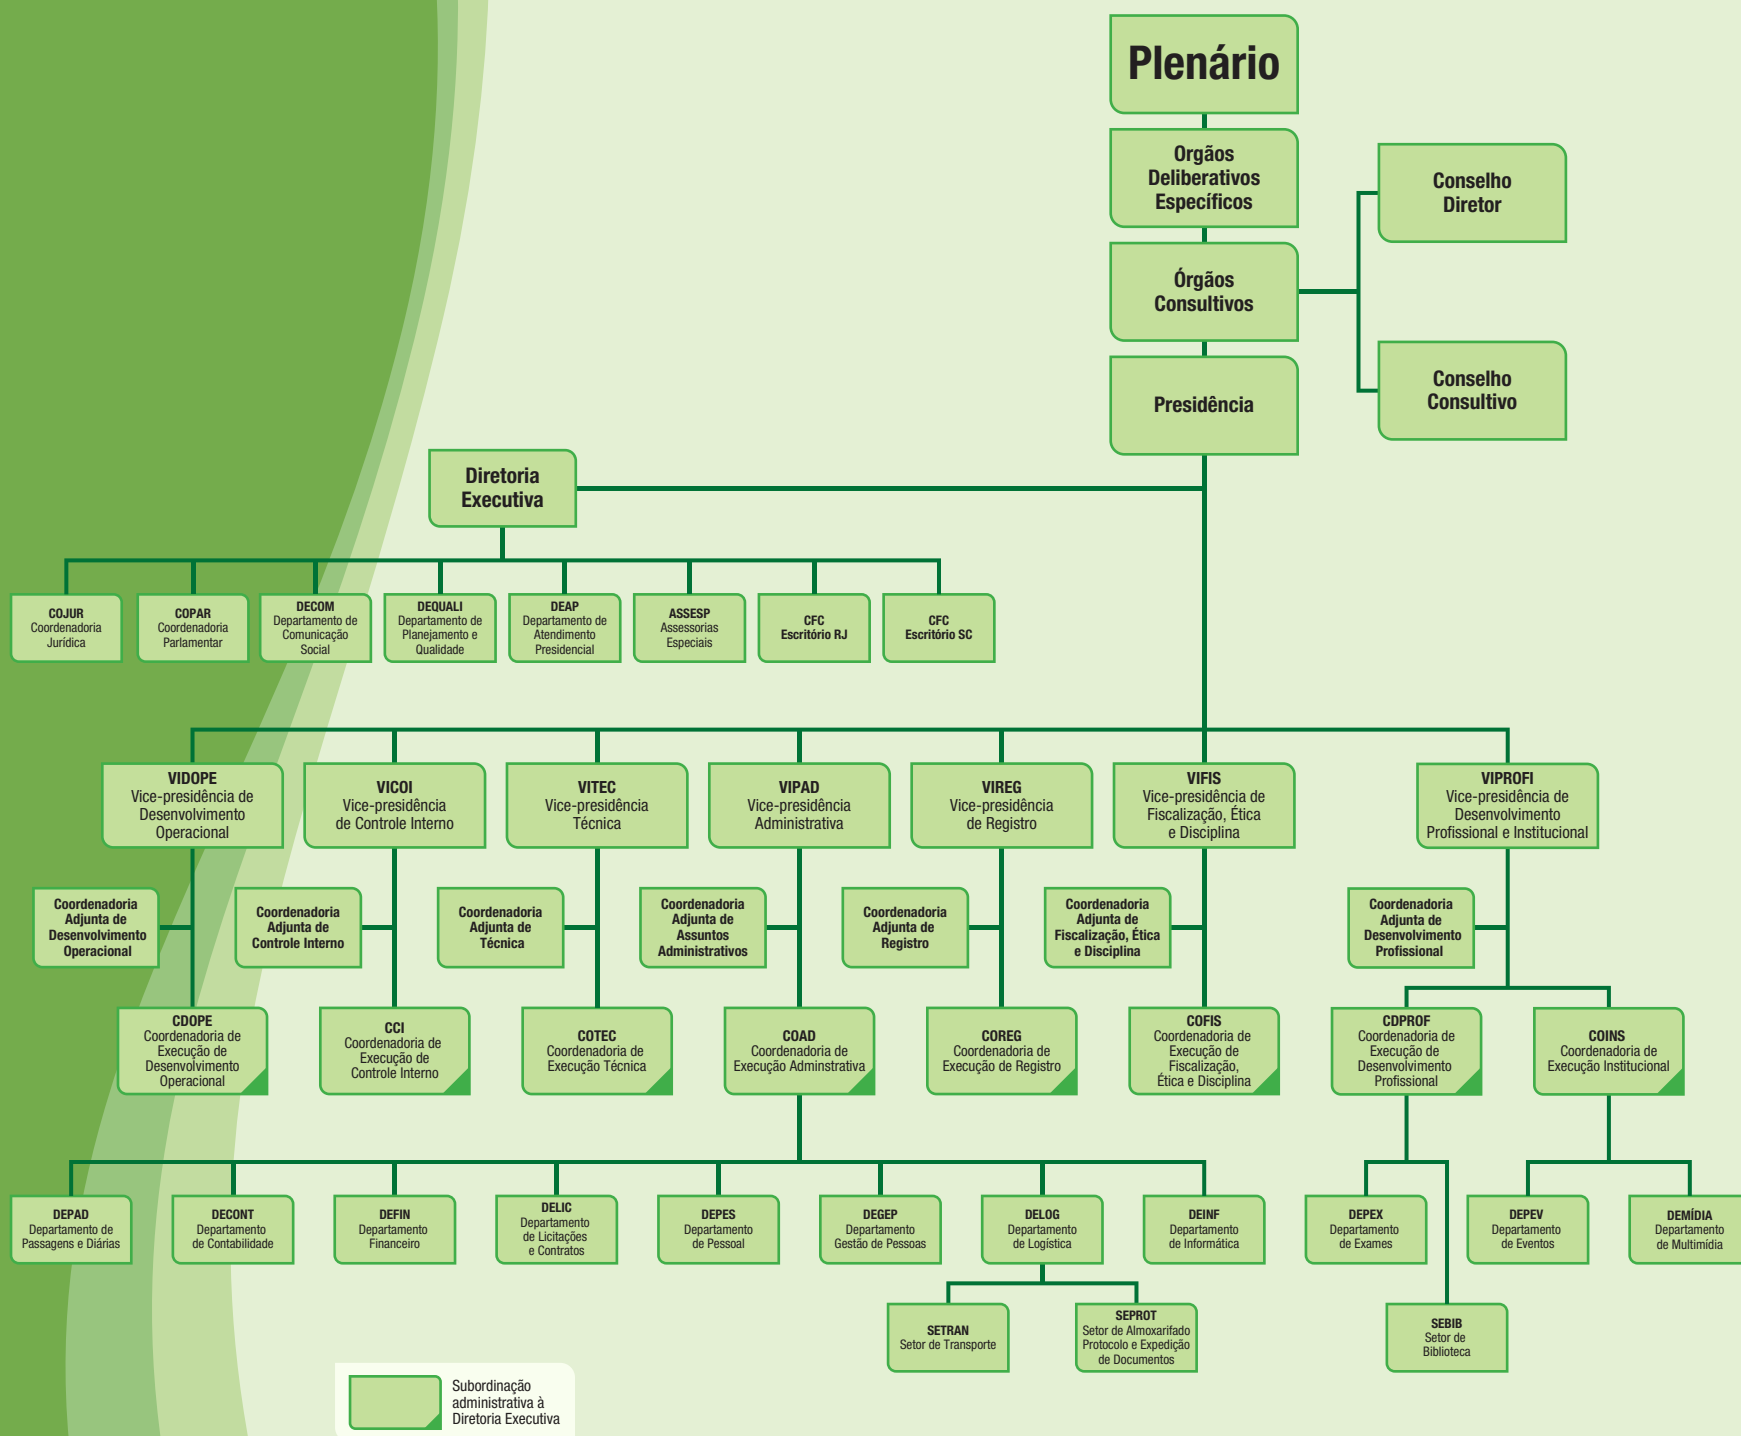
Plenário

Orgãos Deliberativos Específicos

Órgãos Consultivos

Conselho Diretor

Conselho Consultivo

Presidência

Diretoria Executiva

COJUR Coordenadoria Jurídica

COPAR Coordenadoria Parlamentar

DECOM Departamento de Comunicação Social

DEQUALI Departamento de Planejamento e Qualidade

DEAP Departamento de Atendimento Presidencial

ASSESP Assessorias Especiais

CFC Escritório RJ

CFC Escritório SC

VIDOPE Vice-presidência de Desenvolvimento Operacional

VICOI Vice-presidência de Controle Interno

VITEC Vice-presidência Técnica

VIPAD Vice-presidência Administrativa

VIREG Vice-presidência de Registro

VIFIS Vice-presidência de Fiscalização, Ética e Disciplina

VIPROFI Vice-presidência de Desenvolvimento Profissional e Institucional

Coordenadoria Adjunta de Desenvolvimento Operacional

Coordenadoria Adjunta de Controle Interno

Coordenadoria Adjunta de Técnica

Coordenadoria Adjunta de Assuntos Administrativos

Coordenadoria Adjunta de Registro

Coordenadoria Adjunta de Fiscalização, Ética e Disciplina

Coordenadoria Adjunta de Desenvolvimento Profissional

CDOPE Coordenadoria de Execução de Desenvolvimento Operacional

CCI Coordenadoria de Execução de Controle Interno

COTEC Coordenadoria de Execução Técnica

COAD Coordenadoria de Execução Adminstrativa

COREG Coordenadoria de Execução de Registro

COFIS Coordenadoria de Execução de Fiscalização, Ética e Disciplina

CDPROF Coordenadoria de Execução de Desenvolvimento Profissional

COINS Coordenadoria de Execução Institucional

DEPAD Departamento de Passagens e Diárias

DECONT Departamento de Contabilidade

DEFIN Departamento Financeiro

DELIC Departamento de Licitações e Contratos

DEPES Departamento de Pessoal

DEGEP Departamento Gestão de Pessoas

DELOG Departamento de Logística

DEINF Departamento de Informática

DEPEX Departamento de Exames

DEPEV Departamento de Eventos

DEMÍDIA Departamento de Multimídia

SETRAN Setor de Transporte

SEPROT Setor de Almoxarifado Protocolo e Expedição de Documentos

SEBIB Setor de Biblioteca

Subordinação administrativa à Diretoria Executiva